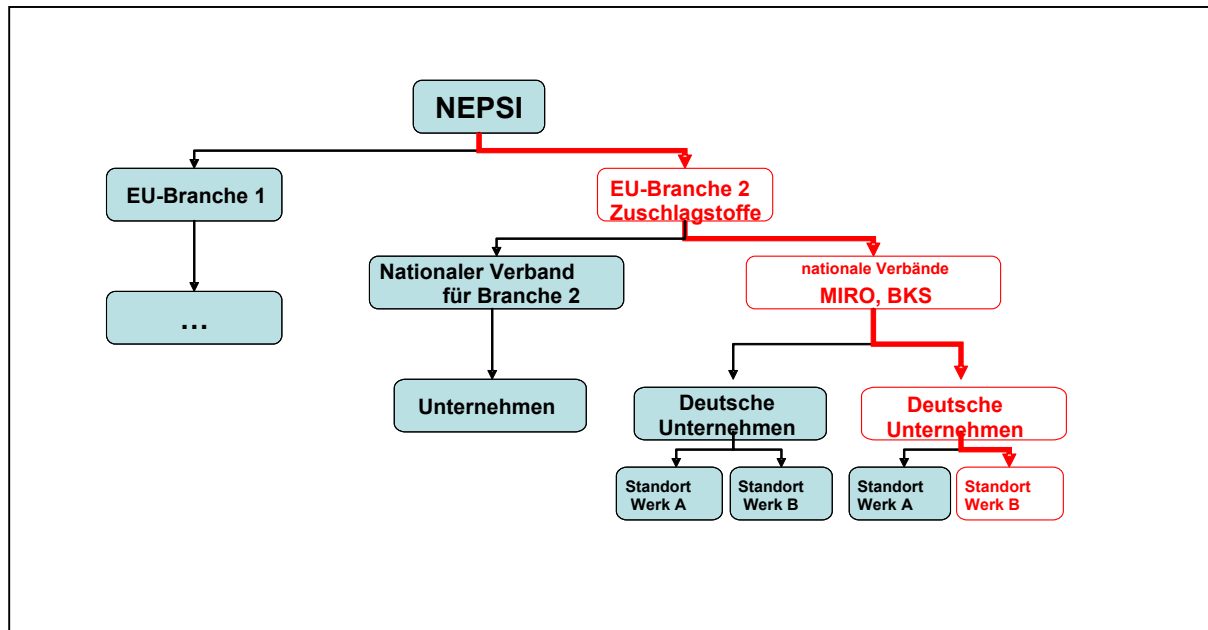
NEPSI

EU-Branche 1

…

EU-Branche 2 Zuschlagstoffe

Nationaler Verband für Branche 2

Unternehmen

nationale Verbände MIRO, BKS

Deutsche Unternehmen

Standort Werk A

Standort Werk B

Deutsche Unternehmen

Standort Werk A

Standort Werk B